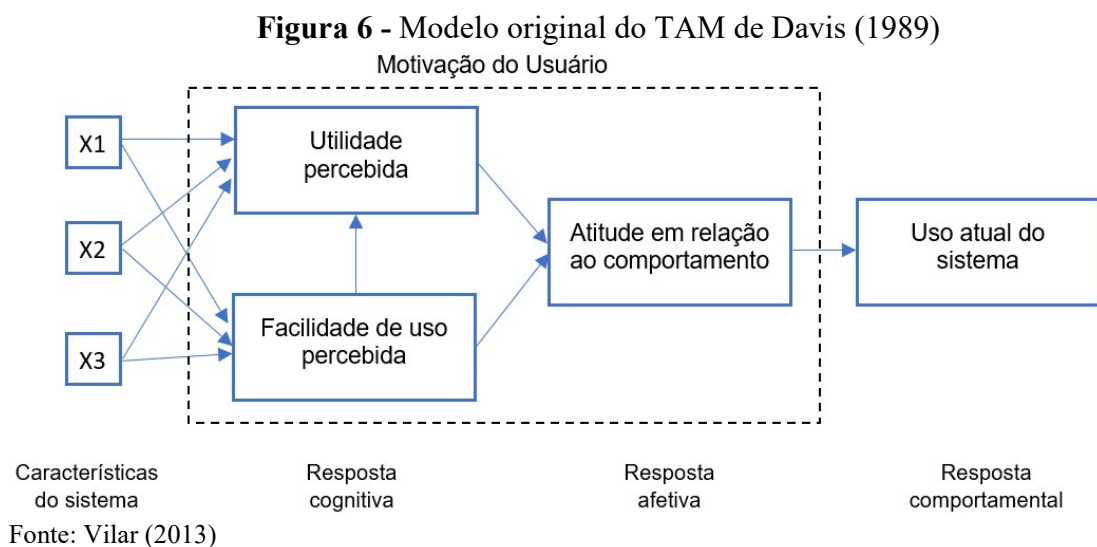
**Figura 6 -** Modelo original do TAM de Davis (1989)

Motivação do Usuário

X1

X2

X3

Utilidade percebida

Facilidade de uso percebida

Atitude em relação ao comportamento

Uso atual do sistema

Características do sistema

Resposta cognitiva

Resposta afetiva

Resposta comportamental

Fonte: Vilar (2013)